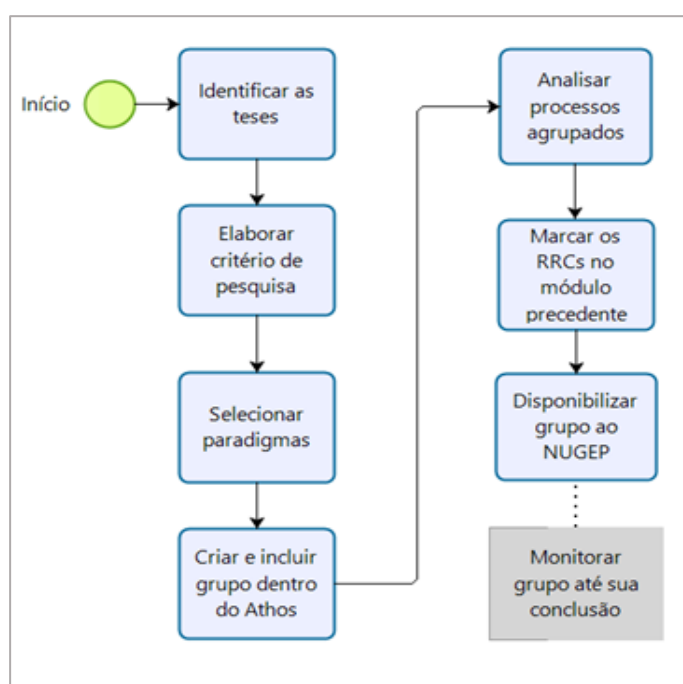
Início

Identificar as teses

Elaborar critério de pesquisa

Selecionar paradigmas

Criar e incluir grupo dentro do Athos

Analisar processos agrupados

Marcar os RRCs no módulo precedente

Disponibilizar grupo ao NUGEP

Monitorar grupo até sua conclusão